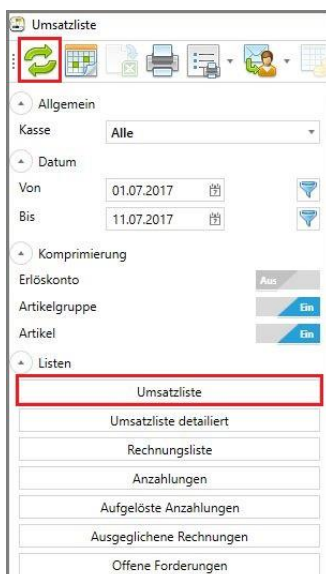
Umsatzliste

Allgemein

Kasse | Alle

Datum

Von | 01.07.2017

Bis | 11.07.2017

Komprimierung

Erlöskonto | Aus

Artikelgruppe | Ein

Artikel | Ein

Listen

Umsatzliste

Umsatzliste detailiert

Rechnungsliste

Anzahlungen

Aufgelöste Anzahlungen

Ausgeglichene Rechnungen

Offene Forderungen